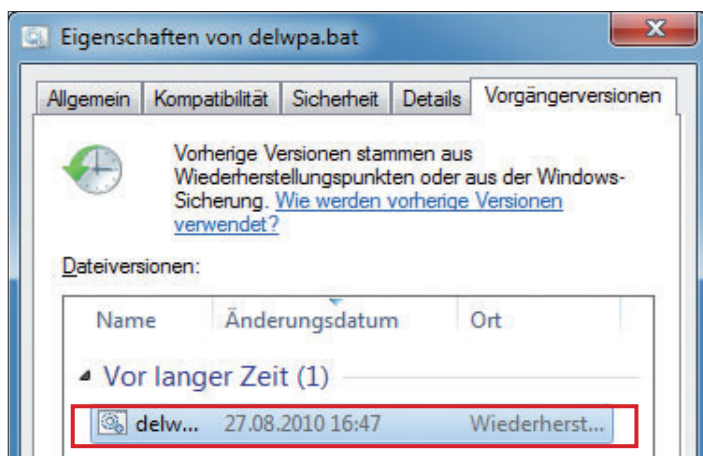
Eigenschaften von delwpa.bat

Allgemein | Kompatibilität | Sicherheit | Details | Vorgängerversionen

Vorherige Versionen stammen aus Wiederherstellungspunkten oder aus der Windows-Sicherung. Wie werden vorherige Versionen verwendet?

Dateiversionen:

| Name | Änderungsdatum | Ort |
|---|---|---|
| Vor langer Zeit (1) | | |
| delw... | 27.08.2010 16:47 | Wiederherst... |